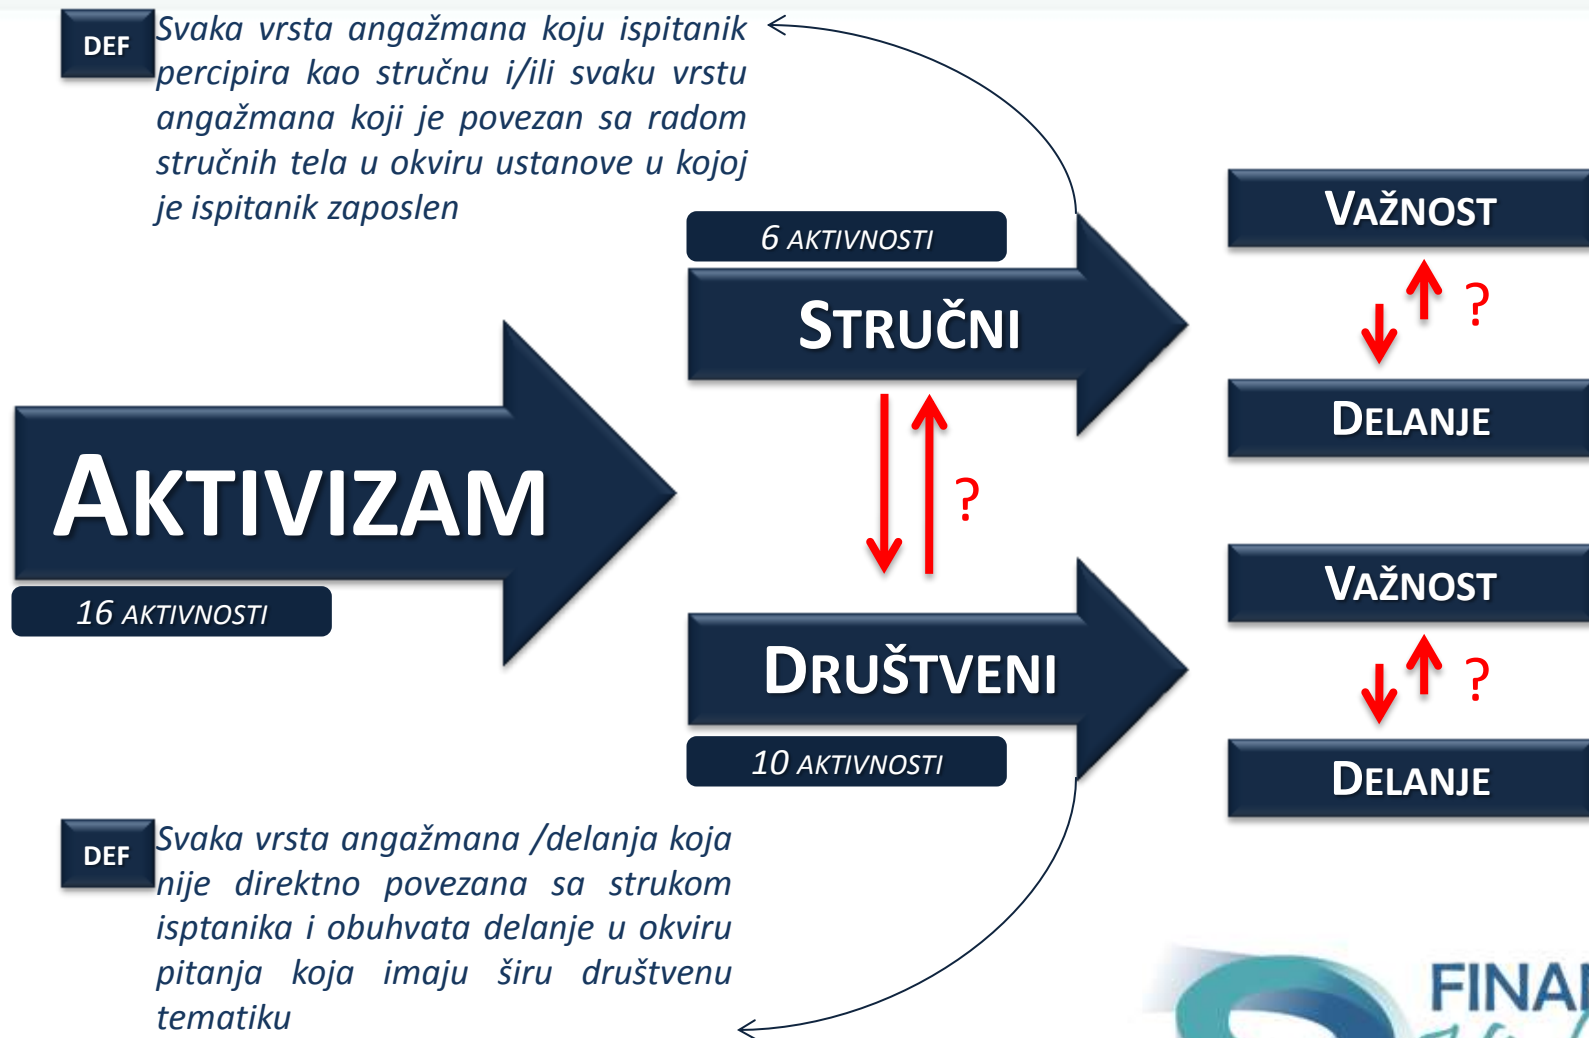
DEF

Svaka vrsta angažmana koju ispitanik percipira kao stručnu i/ili svaku vrstu angažmana koji je povezan sa radom stručnih tela u okviru ustanove u kojoj je ispitanik zaposlen

6 AKTIVNOSTI

STRUČNI

VAŽNOST

?

DELANJE

AKTIVIZAM

16 AKTIVNOSTI

?

VAŽNOST

?

DRUŠTVENI

10 AKTIVNOSTI

DELANJE

DEF

Svaka vrsta angažmana /delanja koja nije direktno povezana sa strukom isptanika i obuhvata delanje u okviru pitanja koja imaju širu društvenu tematiku

FINA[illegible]